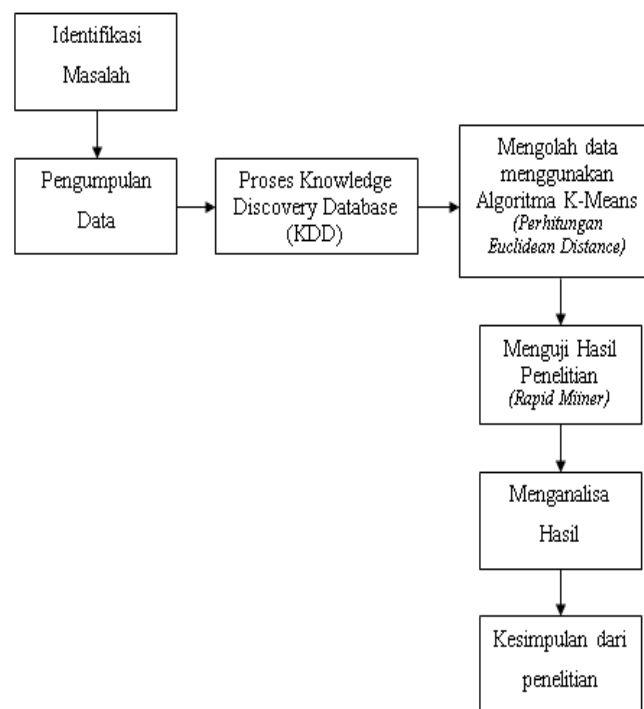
Identifikasi Masalah

Pengumpulan Data

Proses Knowledge Discovery Database (KDD)

Mengolah data menggunakan Algoritma K-Means (Perhitungan Euclidean Distance)

Menguji Hasil Penelitian (Rapid Miiner)

Menganalisa Hasil

Kesimpulan dari penelitian